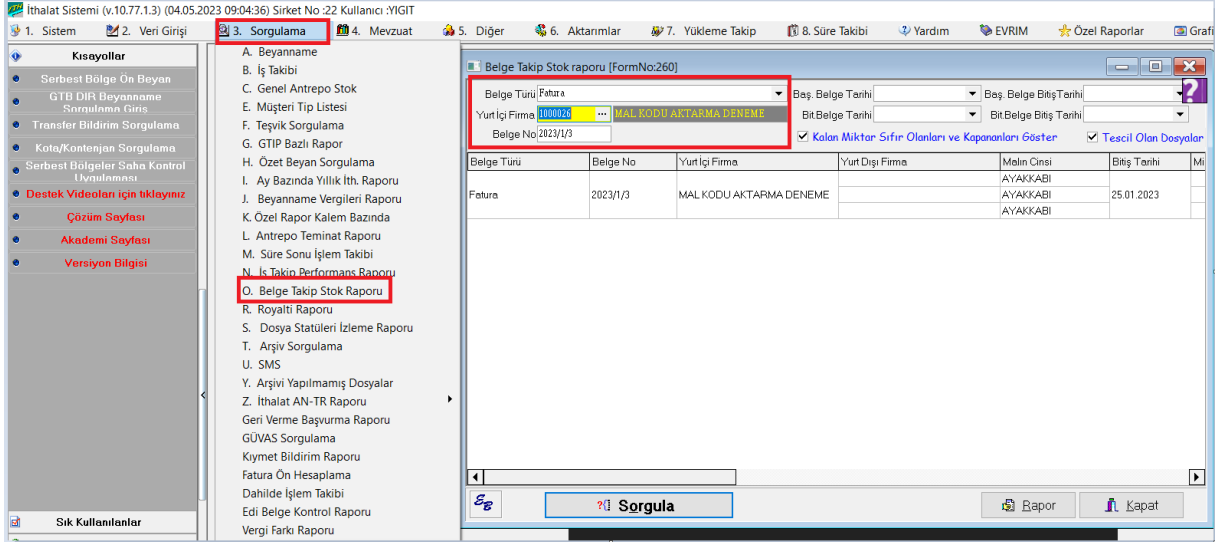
İthalat Sistemi (v.10.77.1.3) (04.05.2023 09:04:36) Sirket No :22 Kullanıcı :YIGIT

1. Sistem | 2. Veri Girişi | 3. Sorgulama | 4. Mevzuat | 5. Diğer | 6. Aktarımlar | 7. Yükleme Takip | 8. Süre Takibi | Yardım | EVRIM | Özel Raporlar | Grafi

Kısayollar
Serbest Bölge Ön Beyan
GTB DIR Beyanname Sorgulama Giriş
Transfer Bildirim Sorgulama
Kota/Kontenjan Sorgulama
Serbest Bölgeler Saha Kontrol Uygulaması
Destek Videoları için tıklayınız
Çözüm Sayfası
Akademi Sayfası
Versiyon Bilgisi
Sık Kullanılanlar

A. Beyanname
B. İş Takibi
C. Genel Antrepo Stok
E. Müşteri Tip Listesi
F. Teşvik Sorgulama
G. GTIP Bazlı Rapor
H. Özet Beyan Sorgulama
I. Ay Bazında Yıllık İth. Raporu
J. Beyanname Vergileri Raporu
K. Özel Rapor Kalem Bazında
L. Antrepo Teminat Raporu
M. Süre Sonu İşlem Takibi
N. İş Takip Performans Raporu
O. Belge Takip Stok Raporu
R. Royalti Raporu
S. Dosya Statüleri İzleme Raporu
T. Arşiv Sorgulama
U. SMS
Y. Arşivi Yapılmamış Dosyalar
Z. İthalat AN-TR Raporu
Geri Verme Başvurma Raporu
GÜVAS Sorgulama
Kıymet Bildirim Raporu
Fatura Ön Hesaplama
Dahilde İşlem Takibi
Edi Belge Kontrol Raporu
Vergi Farkı Raporu

Belge Takip Stok raporu [FormNo:260]

Belge Türü Fatura
Yurt İçi Firma 1000026 ... MAL KODU AKTARMA DENEME
Belge No 2023/1/3
Baş. Belge Tarihi
Baş. Belge BitişTarihi
Bit.Belge Tarihi
Bit.Belge Bitiş Tarihi
Kalan Miktar Sıfır Olanları ve Kapananları Göster
Tescil Olan Dosyalar

| Belge Türü | Belge No | Yurt İçi Firma | Yurt Dışı Firma | Malın Cinsi | Bitiş Tarihi | Mi |
|---|---|---|---|---|---|---|
| Fatura | 2023/1/3 | MAL KODU AKTARMA DENEME | | AYAKKABI | 25.01.2023 | |
| | | | | AYAKKABI | | |
| | | | | AYAKKABI | | |

Sorgula
Rapor
Kapat